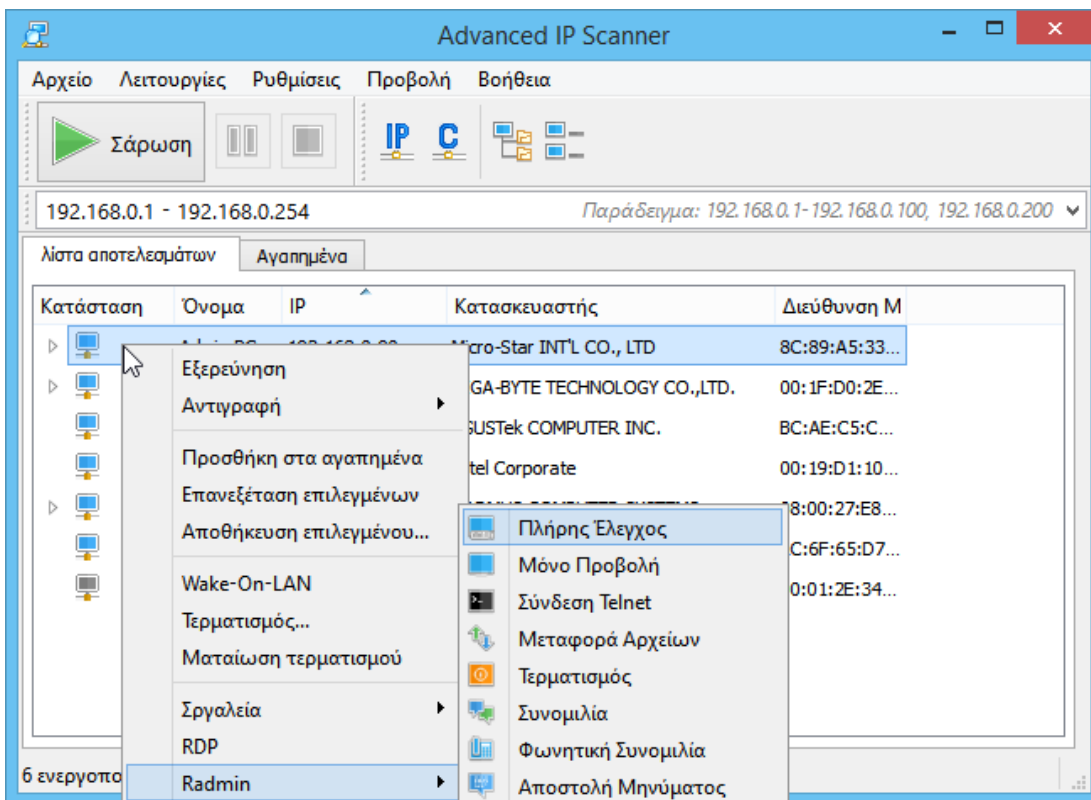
Advanced IP Scanner

Αρχείο Λειτουργίες Ρυθμίσεις Προβολή Βοήθεια

Σάρωση

IP C

192.168.0.1 - 192.168.0.254

Παράδειγμα: 192.168.0.1-192.168.0.100, 192.168.0.200

λίστα αποτελεσμάτων Αγαπημένα

| Κατάσταση | Όνομα | IP | Κατασκευαστής | Διεύθυνση M |
|---|---|---|---|---|
| | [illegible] | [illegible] | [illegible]icro-Star INT'L CO., LTD | 8C:89:A5:33... |
| | | | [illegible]GA-BYTE TECHNOLOGY CO.,LTD. | 00:1F:D0:2E... |
| | | | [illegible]SUSTek COMPUTER INC. | BC:AE:C5:C... |
| | | | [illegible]tel Corporate | 00:19:D1:10... |
| | | | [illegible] | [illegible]8:00:27:E8... |
| | | | | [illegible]C:6F:65:D7... |
| | | | | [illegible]0:01:2E:34... |

Εξερεύνηση
Αντιγραφή
Προσθήκη στα αγαπημένα
Επανεξέταση επιλεγμένων
Αποθήκευση επιλεγμένου...
Wake-On-LAN
Τερματισμός...
Ματαίωση τερματισμού
Σργαλεία
RDP
Radmin

Πλήρης Έλεγχος
Μόνο Προβολή
Σύνδεση Telnet
Μεταφορά Αρχείων
Τερματισμός
Συνομιλία
Φωνητική Συνομιλία
Αποστολή Μηνύματος

6 ενεργοπο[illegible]